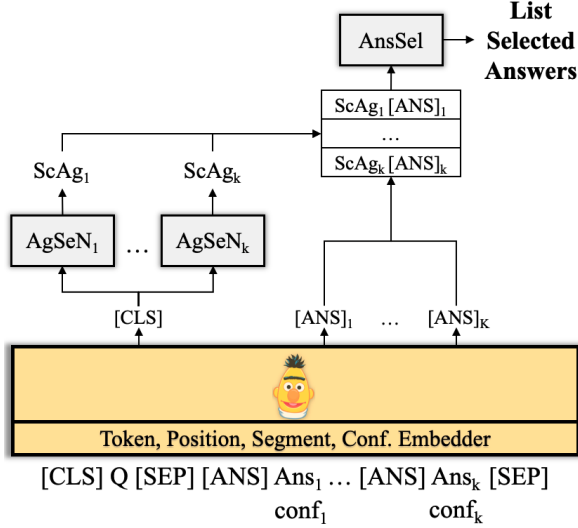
AnsSel

List Selected Answers

$ScAg_1$ $[ANS]_1$

…

$ScAg_k$ $[ANS]_k$

$ScAg_1$

$ScAg_k$

$AgSeN_1$

…

$AgSeN_k$

[CLS]

$[ANS]_1$

…

$[ANS]_K$

Token, Position, Segment, Conf. Embedder

[CLS] Q [SEP] [ANS] $Ans_1$ … [ANS] $Ans_k$ [SEP]

$conf_1$

$conf_k$